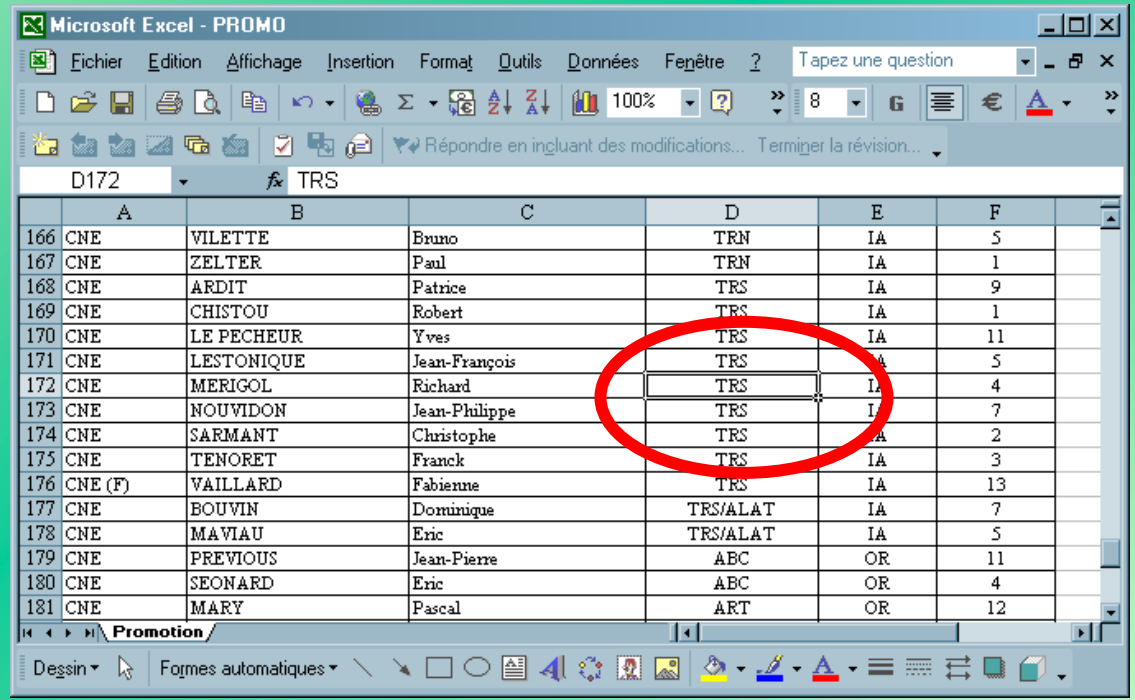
Microsoft Excel - PROMO

Fichier Edition Affichage Insertion Format Outils Données Fenêtre ? Tapez une question

100% 8 G €

Répondre en incluant des modifications... Terminer la révision...

D172 $f_x$ TRS

| | A | B | C | D | E | F |
|---|---|---|---|---|---|---|
| 166 | CNE | VILETTE | Bruno | TRN | IA | 5 |
| 167 | CNE | ZELTER | Paul | TRN | IA | 1 |
| 168 | CNE | ARDIT | Patrice | TRS | IA | 9 |
| 169 | CNE | CHISTOU | Robert | TRS | IA | 1 |
| 170 | CNE | LE PECHEUR | Yves | TRS | IA | 11 |
| 171 | CNE | LESTONIQUE | Jean-François | TRS | IA | 5 |
| 172 | CNE | MERIGOL | Richard | TRS | IA | 4 |
| 173 | CNE | NOUVIDON | Jean-Philippe | TRS | IA | 7 |
| 174 | CNE | SARMANT | Christophe | TRS | IA | 2 |
| 175 | CNE | TENORET | Franck | TRS | IA | 3 |
| 176 | CNE (F) | VAILLARD | Fabienne | TRS | IA | 13 |
| 177 | CNE | BOUVIN | Dominique | TRS/ALAT | IA | 7 |
| 178 | CNE | MAVIAU | Eric | TRS/ALAT | IA | 5 |
| 179 | CNE | PREVIOUS | Jean-Pierre | ABC | OR | 11 |
| 180 | CNE | SEONARD | Eric | ABC | OR | 4 |
| 181 | CNE | MARY | Pascal | ART | OR | 12 |

Promotion

Dessin Formes automatiques